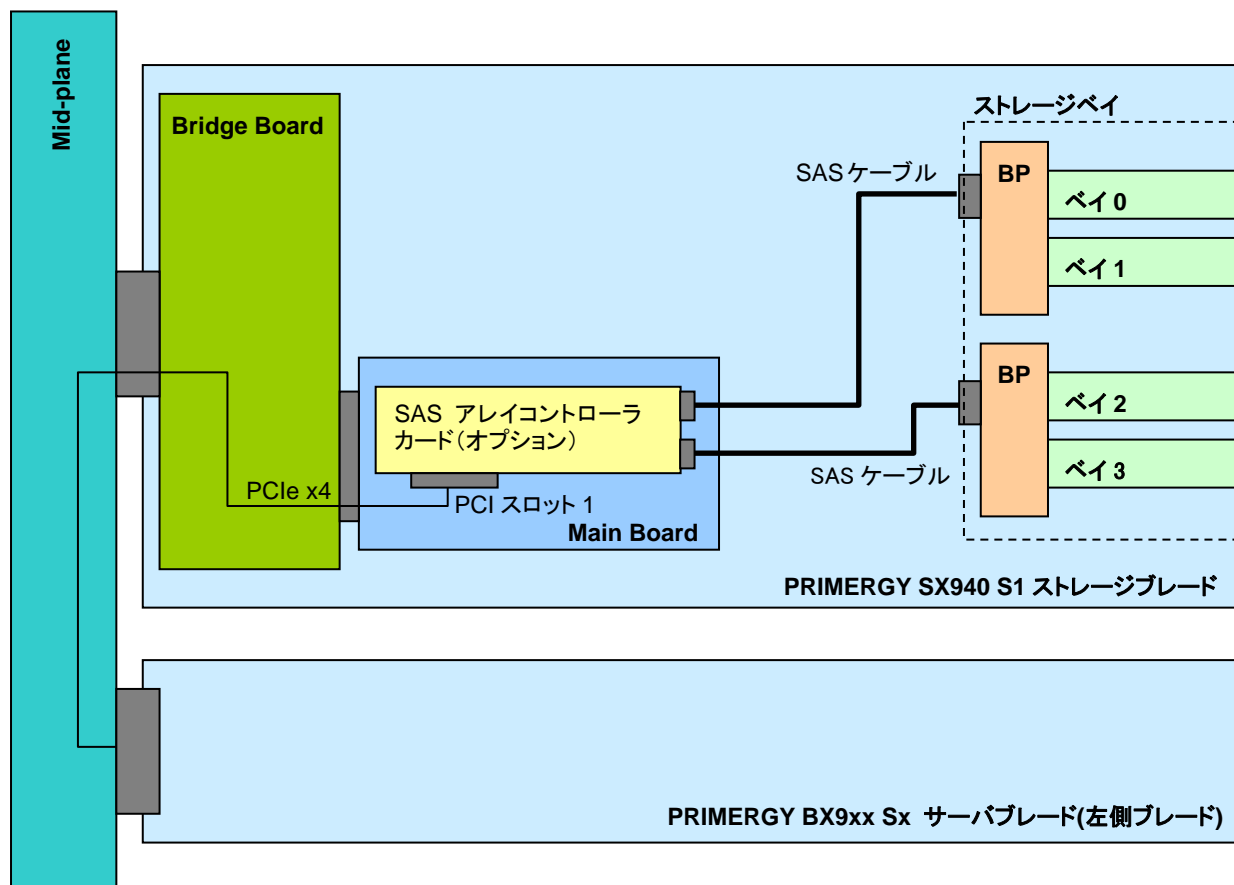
Mid-plane

Bridge Board

ストレージベイ

SAS ケーブル

BP

ベイ 0

ベイ 1

BP

ベイ 2

ベイ 3

SAS アレイコントローラカード（オプション）

SAS ケーブル

PCIe x4

PCI スロット 1

Main Board

PRIMERGY SX940 S1 ストレージブレード

PRIMERGY BX9xx Sx サーバブレード(左側ブレード)